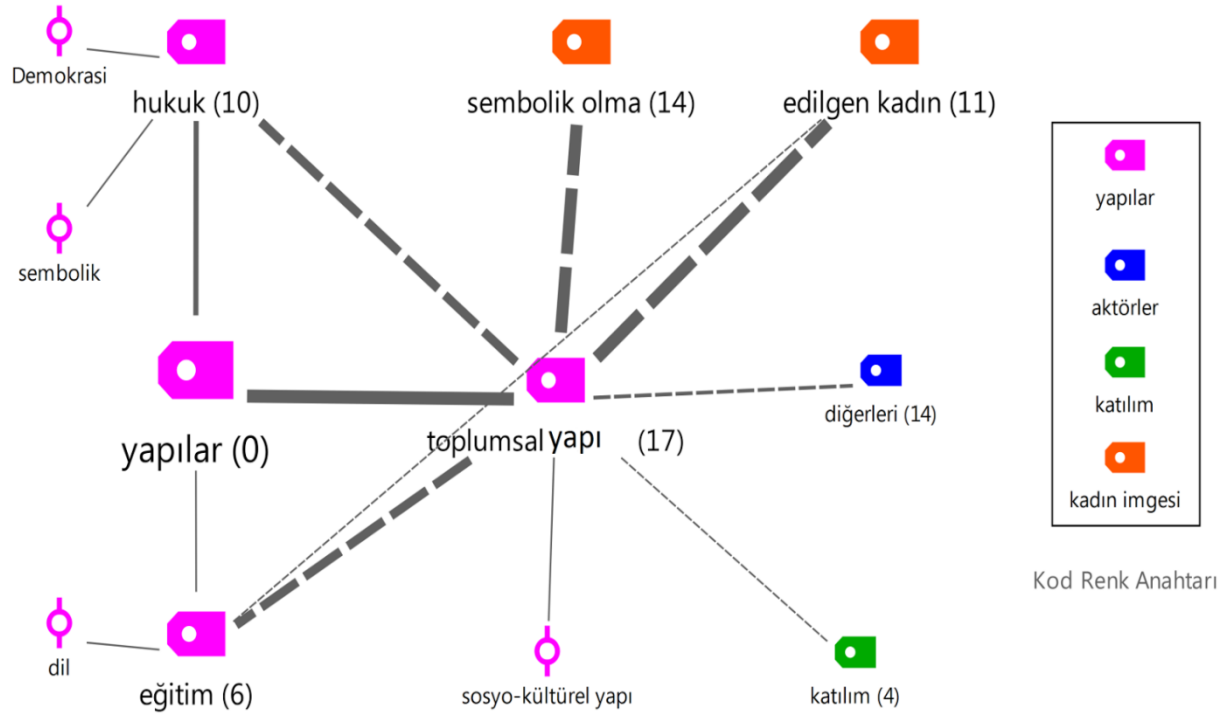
Demokrasi

hukuk (10)

sembolik olma (14)

edilgen kadın (11)

sembolik

yapılar (0)

toplumsal yapı (17)

diğerleri (14)

dil

eğitim (6)

sosyo-kültürel yapı

katılım (4)

yapılar

aktörler

katılım

kadın imgesi

Kod Renk Anahtarı